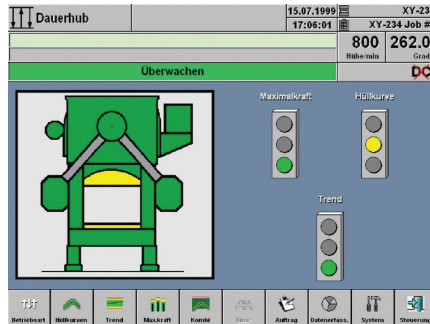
Dauerhub

15.07.1999
17:06:01

XY-23
XY-234 Job #

800
Hübe/min

262.0
Grad

Überwachen

Maximalkraft

Hüllkurve

Trend

Betriebsart
Hüllkurven
Trend
Max.kraft
Kombi
Sinne
Auftrag
Datenerfass.
System
Steuerung